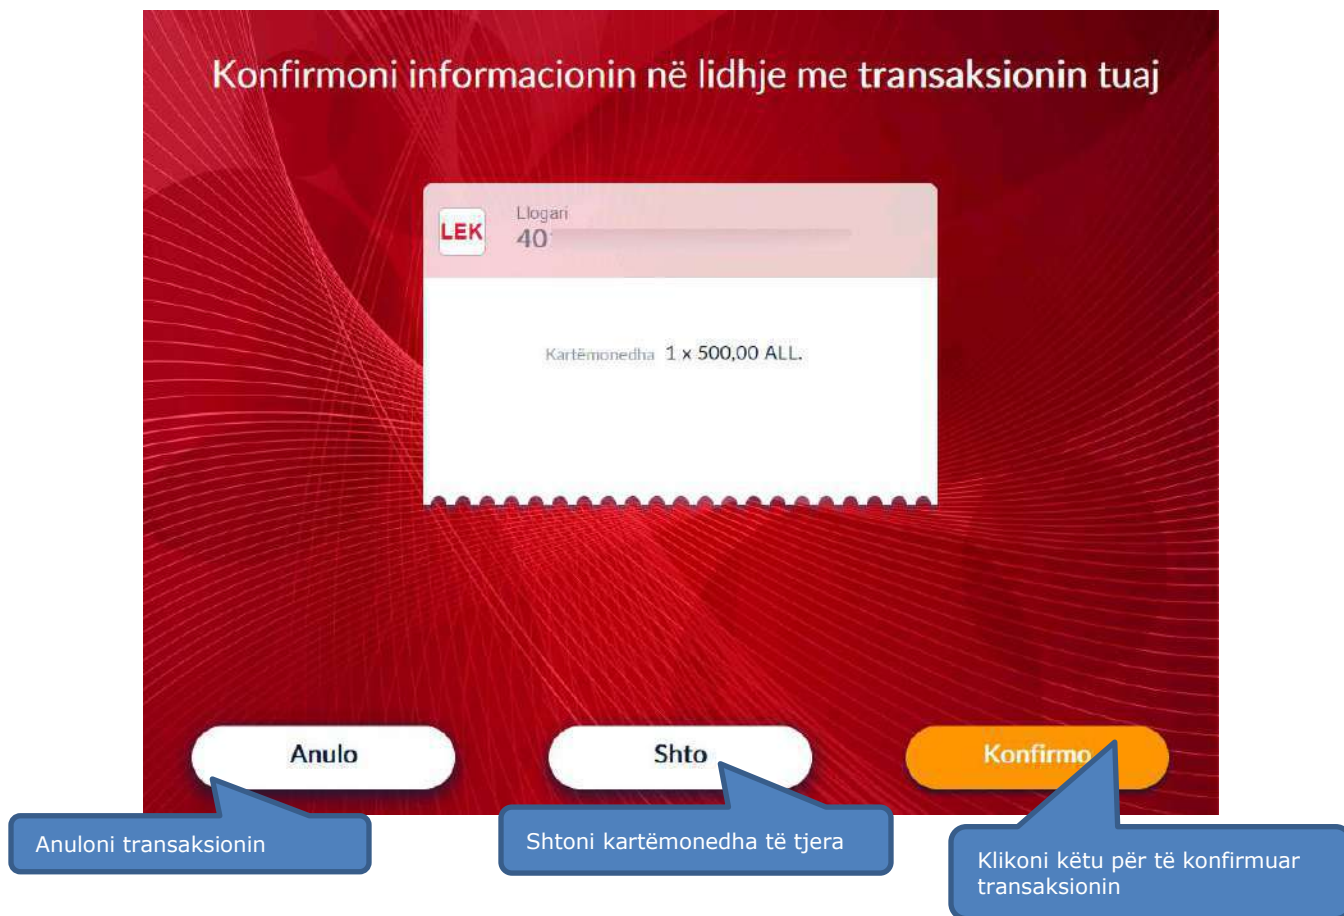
Konfirmoni informacionin në lidhje me transaksionin tuaj

LEK

Llogari
40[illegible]

Kartëmonedha 1 x 500,00 ALL.

Anulo

Shto

Konfirmo

Anuloni transaksionin

Shtoni kartëmonedha të tjera

Klikoni këtu për të konfirmuar transaksionin